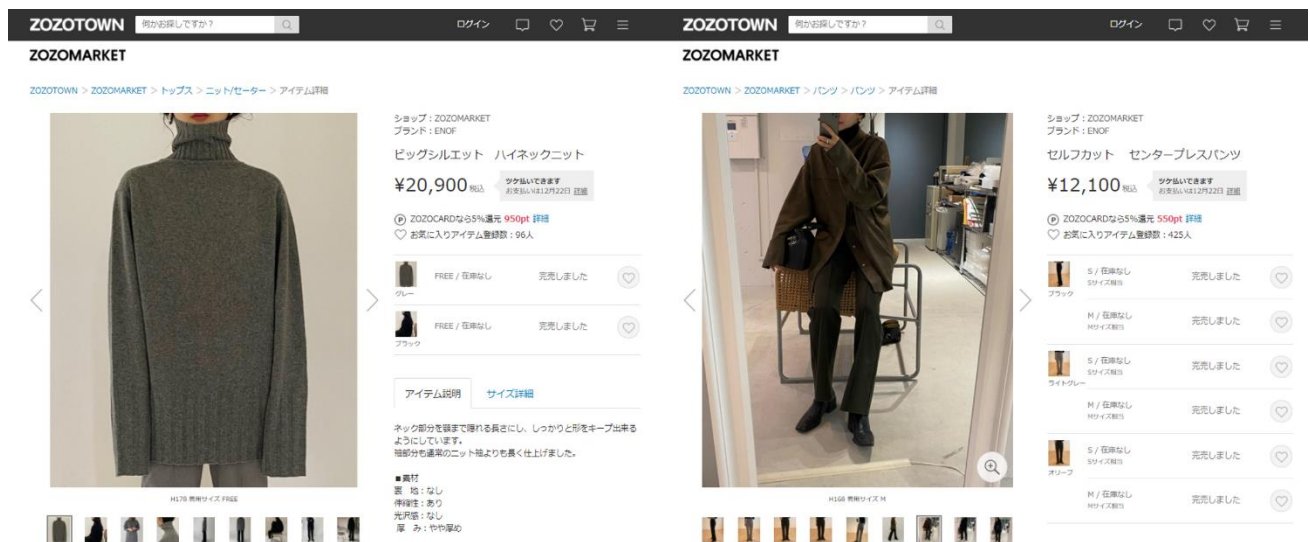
ZOZOTOWN 何かお探しですか？ ログイン

ZOZOMARKET

ZOZOTOWN > ZOZOMARKET > トップス > ニット/セーター > アイテム詳細

ショップ：ZOZOMARKET
ブランド：ENOF

ビッグシルエット ハイネックニット

¥20,900税込 ツケ払いできます お支払いは12月22日 詳細

ZOZOCARDなら5%還元 950pt 詳細
お気に入りアイテム登録数：96人

グレー FREE / 在庫なし 完売しました

ブラック FREE / 在庫なし 完売しました

アイテム説明 サイズ詳細

ネック部分を顎まで隠れる長さにし、しっかりと形をキープ出来るようにしています。
袖部分も通常のニット袖よりも長く仕上げました。

■素材
裏 地：なし
伸縮性：あり
光沢感：なし
厚 み：やや厚め

H178 着用サイズ FREE

ZOZOTOWN 何かお探しですか？ ログイン

ZOZOMARKET

ZOZOTOWN > ZOZOMARKET > パンツ > パンツ > アイテム詳細

ショップ：ZOZOMARKET
ブランド：ENOF

セルフカット センタープレスパンツ

¥12,100税込 ツケ払いできます お支払いは12月22日 詳細

ZOZOCARDなら5%還元 550pt 詳細
お気に入りアイテム登録数：425人

ブラック S / 在庫なし Sサイズ相当 完売しました
M / 在庫なし Mサイズ相当 完売しました

ライトグレー S / 在庫なし Sサイズ相当 完売しました
M / 在庫なし Mサイズ相当 完売しました

オリーブ S / 在庫なし Sサイズ相当 完売しました
M / 在庫なし Mサイズ相当 完売しました

H168 着用サイズ M